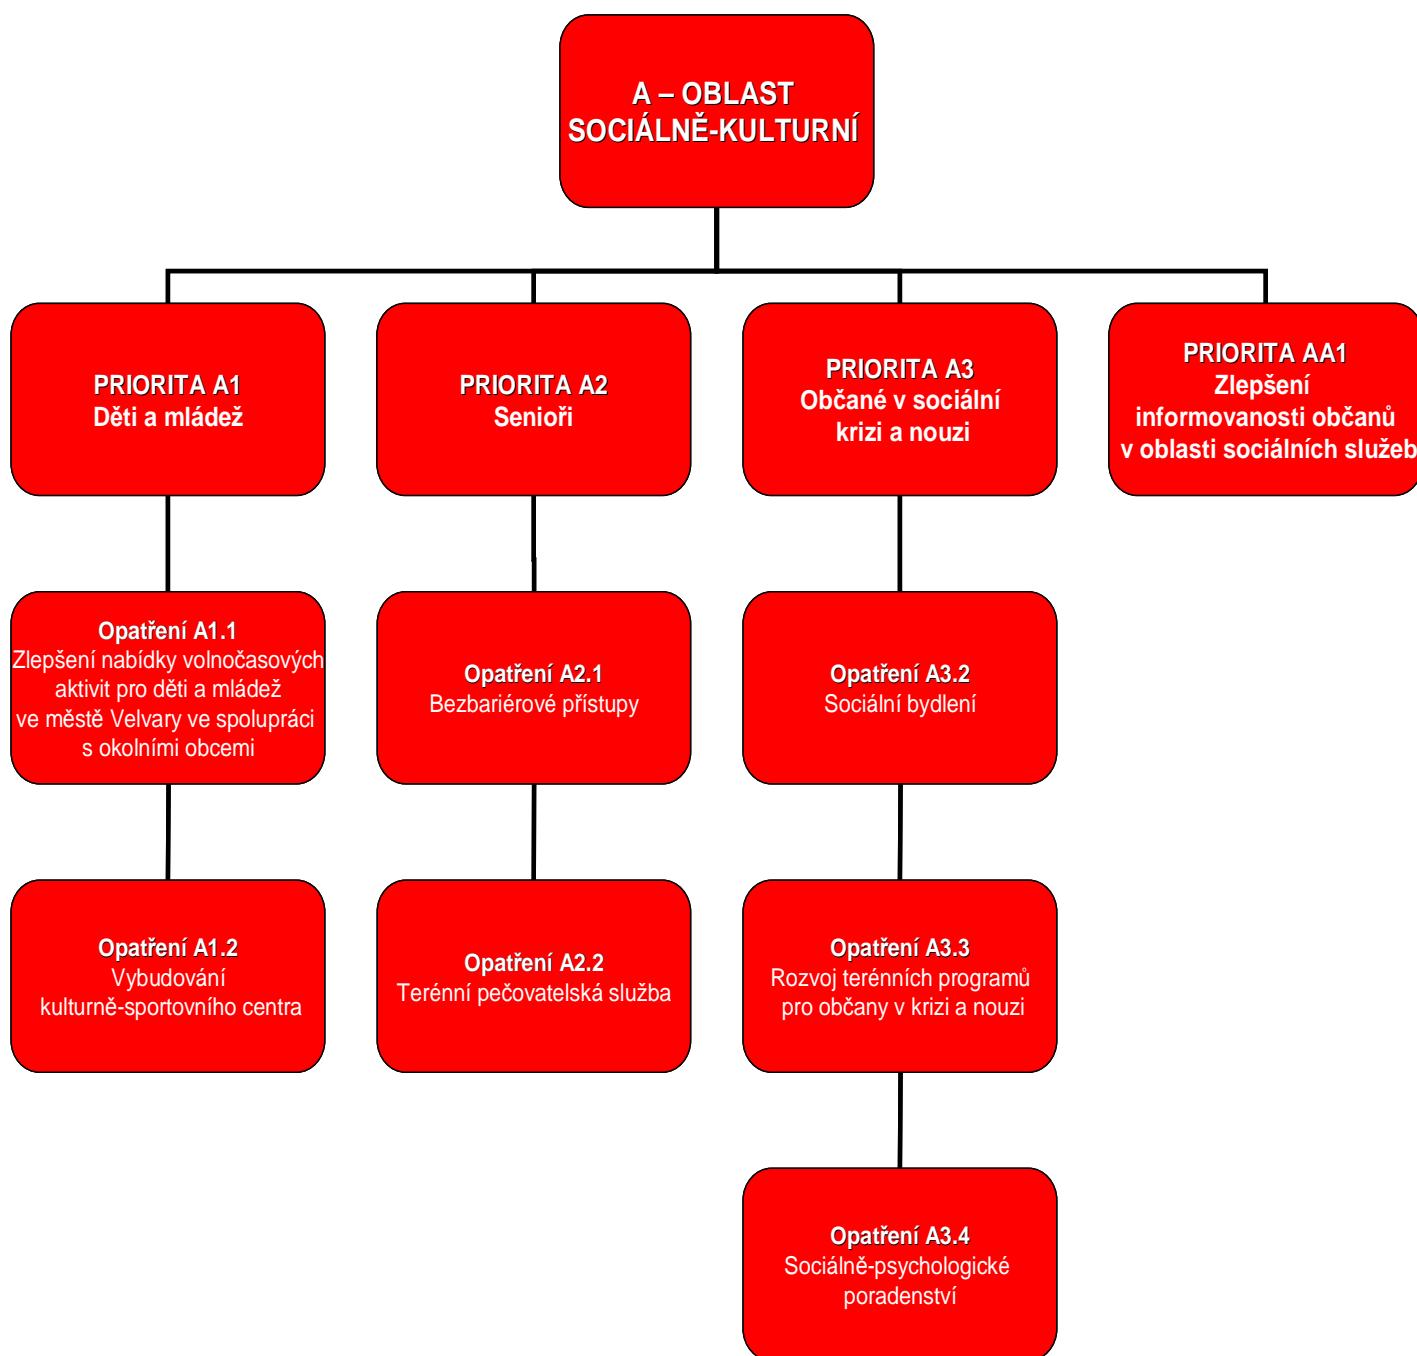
A – OBLAST
SOCIÁLNĚ-KULTURNÍ

PRIORITA A1
Děti a mládež

PRIORITA A2
Senioři

PRIORITA A3
Občané v sociální krizi a nouzi

PRIORITA AA1
Zlepšení informovanosti občanů v oblasti sociálních služeb

Opatření A1.1
Zlepšení nabídky volnočasových aktivit pro děti a mládež ve městě Velvary ve spolupráci s okolními obcemi

Opatření A2.1
Bezbariérové přístupy

Opatření A3.2
Sociální bydlení

Opatření A1.2
Vybudování kulturně-sportovního centra

Opatření A2.2
Terénní pečovatelská služba

Opatření A3.3
Rozvoj terénních programů pro občany v krizi a nouzi

Opatření A3.4
Sociálně-psychologické poradenství